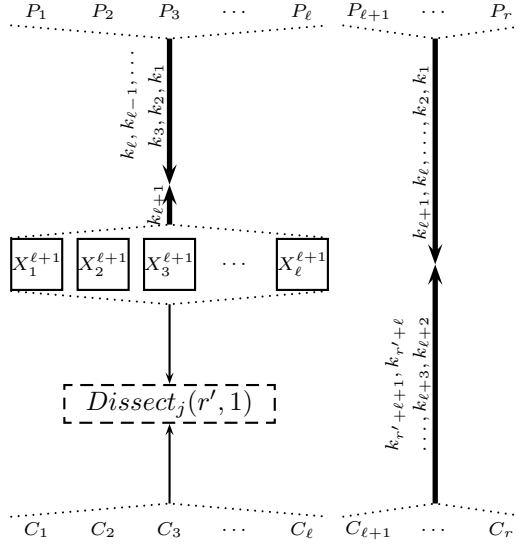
$P_1$ $P_2$ $P_3$ $\cdots$ $P_\ell$ $P_{\ell+1}$ $\cdots$ $P_r$

$k_\ell, k_{\ell-1}, \ldots$
$k_3, k_2, k_1$

$k_{\ell+1}$

$k_{\ell+1}, k_\ell, \ldots, k_2, k_1$

$X_1^{\ell+1}$ $X_2^{\ell+1}$ $X_3^{\ell+1}$ $\cdots$ $X_\ell^{\ell+1}$

$k_{r'+\ell+1}, k_{r'+\ell}$
$\ldots, k_{\ell+3}, k_{\ell+2}$

$Dissect_j(r', 1)$

$C_1$ $C_2$ $C_3$ $\cdots$ $C_\ell$ $C_{\ell+1}$ $\cdots$ $C_r$